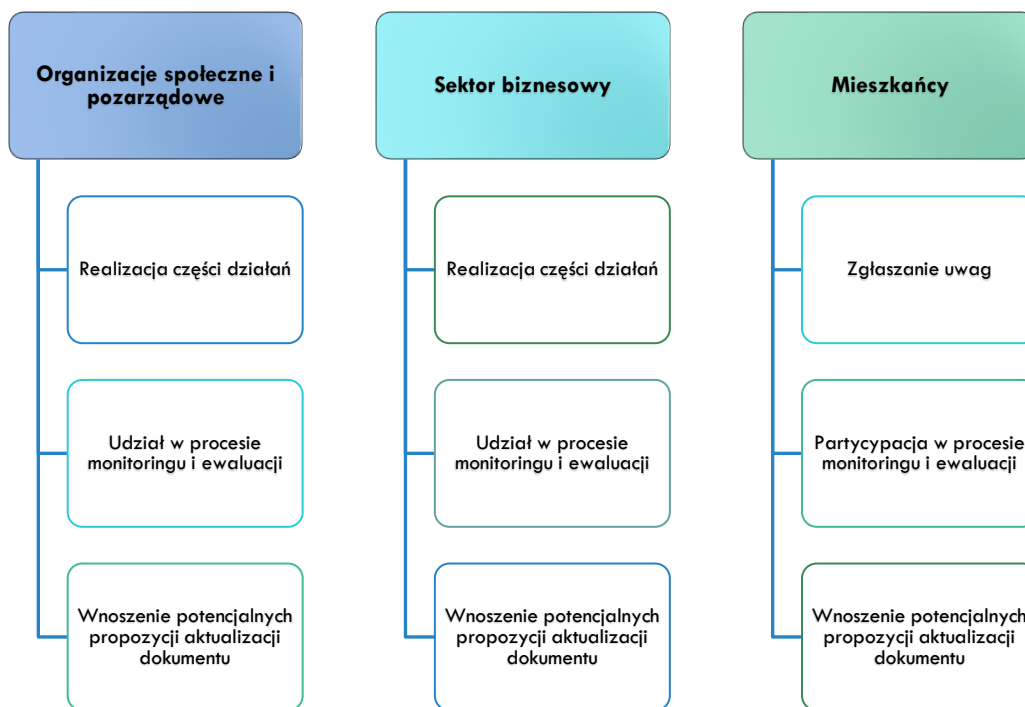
Organizacje społeczne i pozarządowe

Realizacja części działań

Udział w procesie monitoringu i ewaluacji

Wnoszenie potencjalnych propozycji aktualizacji dokumentu

Sektor biznesowy

Realizacja części działań

Udział w procesie monitoringu i ewaluacji

Wnoszenie potencjalnych propozycji aktualizacji dokumentu

Mieszkańcy

Zgłaszanie uwag

Partycypacja w procesie monitoringu i ewaluacji

Wnoszenie potencjalnych propozycji aktualizacji dokumentu